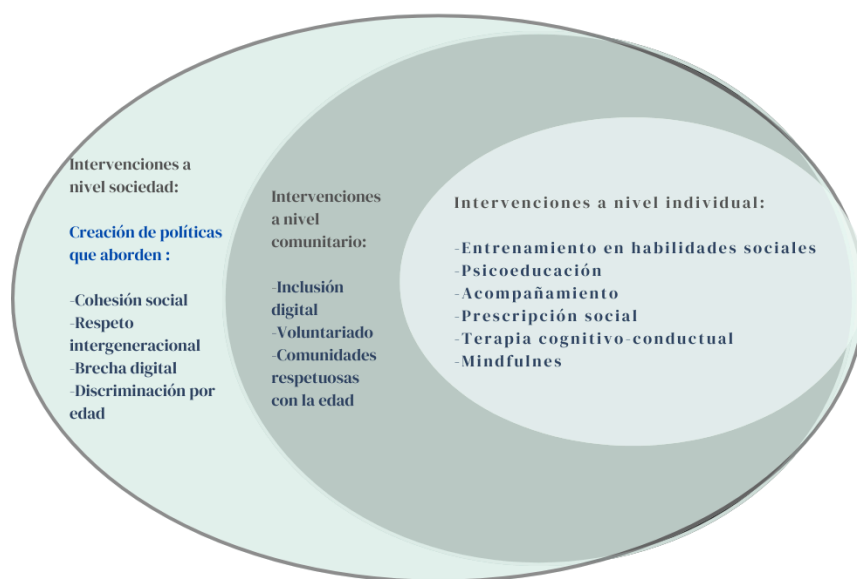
Intervenciones a nivel sociedad:

Creación de políticas que aborden :

-Cohesión social
-Respeto intergeneracional
-Brecha digital
-Discriminación por edad

Intervenciones a nivel comunitario:

-Inclusión digital
-Voluntariado
-Comunidades respetuosas con la edad

Intervenciones a nivel individual:

-Entrenamiento en habilidades sociales
-Psicoeducación
-Acompañamiento
-Prescripción social
-Terapia cognitivo-conductual
-Mindfulnes